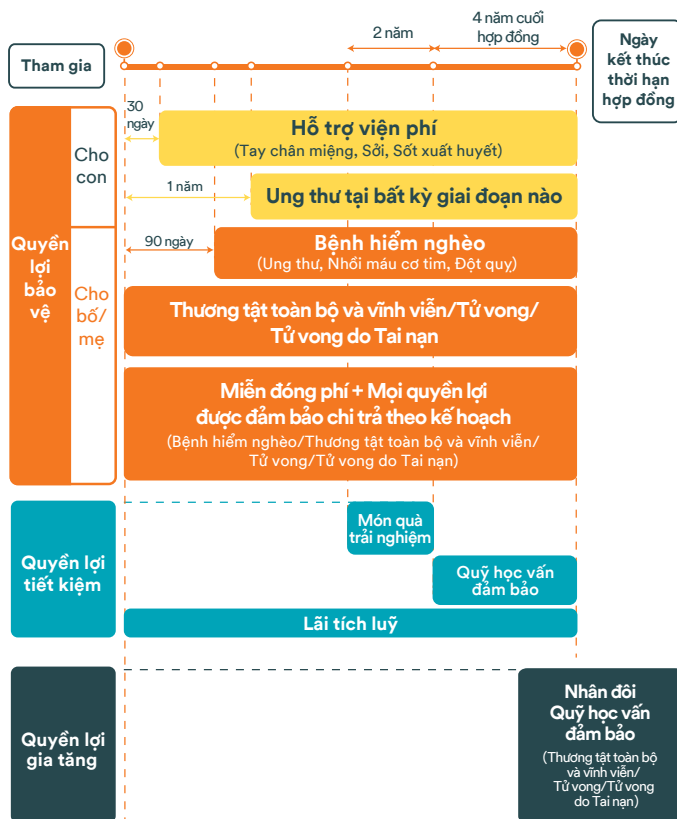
Tham gia

2 năm

4 năm cuối hợp đồng

Ngày kết thúc thời hạn hợp đồng

Quyền lợi bảo vệ

Cho con

30 ngày

Hỗ trợ viện phí
(Tay chân miệng, Sởi, Sốt xuất huyết)

1 năm

Ung thư tại bất kỳ giai đoạn nào

Cho bố/ mẹ

90 ngày

Bệnh hiểm nghèo
(Ung thư, Nhồi máu cơ tim, Đột quỵ)

Thương tật toàn bộ và vĩnh viễn/Tử vong/ Tử vong do Tai nạn

Miễn đóng phí + Mọi quyền lợi được đảm bảo chi trả theo kế hoạch
(Bệnh hiểm nghèo/Thương tật toàn bộ và vĩnh viễn/ Tử vong/Tử vong do Tai nạn)

Quyền lợi tiết kiệm

Món quà trải nghiệm

Quỹ học vấn đảm bảo

Lãi tích luỹ

Quyền lợi gia tăng

Nhân đôi Quỹ học vấn đảm bảo
(Thương tật toàn bộ và vĩnh viễn/ Tử vong/Tử vong do Tai nạn)